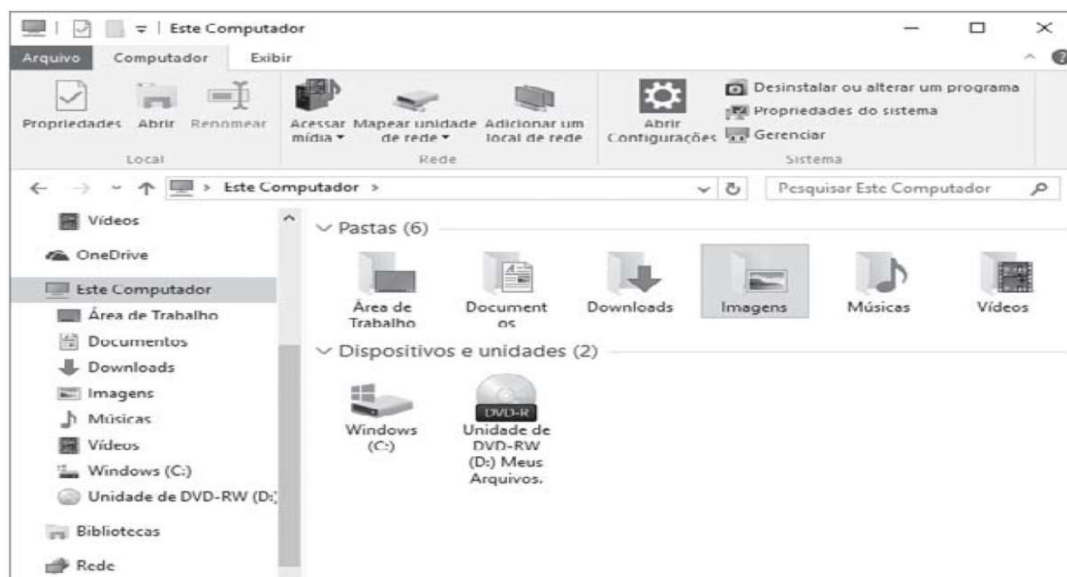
Este Computador

Arquivo Computador Exibir

Propriedades Abrir Renomear
Local

Acessar mídia Mapear unidade de rede Adicionar um local de rede
Rede

Abrir Configurações
Desinstalar ou alterar um programa
Propriedades do sistema
Gerenciar
Sistema

Este Computador >

Pesquisar Este Computador

Vídeos
OneDrive
Este Computador
Área de Trabalho
Documentos
Downloads
Imagens
Músicas
Vídeos
Windows (C:)
Unidade de DVD-RW (D:)
Bibliotecas
Rede

Pastas (6)

Área de Trabalho
Documentos
Downloads
Imagens
Músicas
Vídeos

Dispositivos e unidades (2)

Windows (C:)
DVD-R
Unidade de DVD-RW (D:) Meus Arquivos.